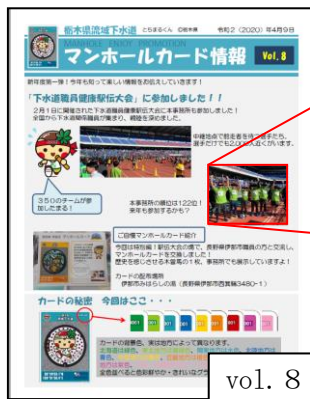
栃木県流域下水道 とちまるくん 〇〇事務所 令和2（2020）年4月9日

MANHOLE CARD INFORMATION

マンホールカード情報 Vol. 8

新年度第一弾！今年も知って楽しい情報をお伝えしていきます！

「下水道職員健康駅伝大会」に参加しました！！

2月1日に開催された下水道職員健康駅伝大会に本事務所も参加しました！全国から下水道職員が集まり、親睦を深めました。

35０のチームが参加してる！

中継地点で襷を受け渡す様子です。選手だけで2,000人近くいます。

本事務所の順位は122位！来年も参加するかな？

ご当地マンホールカード紹介

今回は特別編！駅伝大会の場で、長野県伊那市職員の方と交流し、マンホールカードを交換しました！歴史を感じさせる図柄の1枚。事務所でも展示していますよ♪

カードの配布場所
伊那市みはらしの湯（長野県伊那市西箕輪3480-1）

カードの秘密 今回はここ・・・

カードの裏面色。実は地方によって異なります。

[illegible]

vol. 8